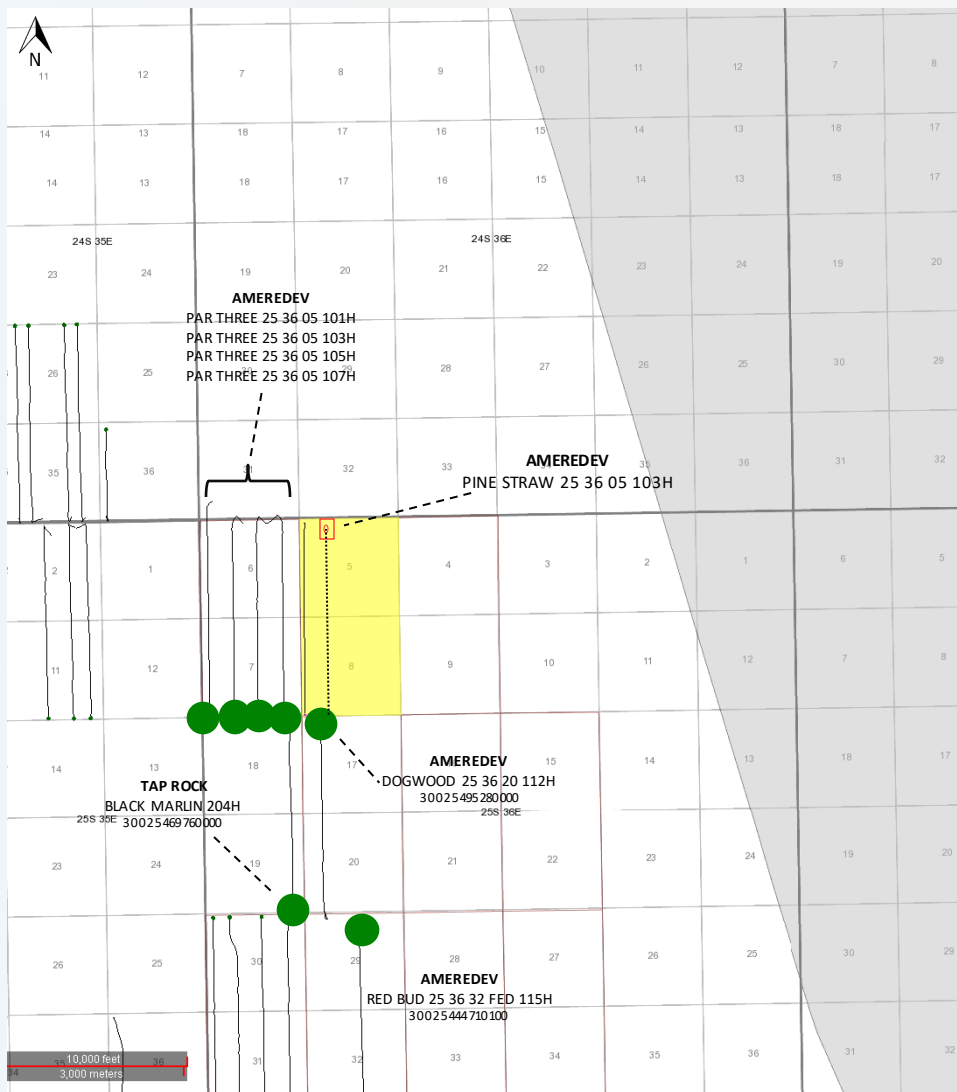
N

11 12 7 8 9 10 11 12 7 8
14 13 18 17 16 15 14 13 18 17
14 13 18 17 16 15 14 13 18 17
24S 35E
24S 36E
23 24 19 20 21 22 23 24 19 20

AMEREDEV
PAR THREE 25 36 05 101H
PAR THREE 25 36 05 103H
PAR THREE 25 36 05 105H
PAR THREE 25 36 05 107H

26 25 29 28 27 26 25 30 29
35 36 31 32 33 34 35 36 31 32

AMEREDEV
PINE STRAW 25 36 05 103H

2 1 6 5 4 3 2 1 6 5
11 12 7 8 9 10 11 12 7 8

AMEREDEV
DOGWOOD 25 36 20 112H
30025495280000
25S 36E

14 13 18 17 15 14 13 18 13

TAP ROCK
BLACK MARLIN 204H
30025469760000
25S 35E

23 24 19 20 21 22 23 24 19 20

26 25 30 29 28 27 26 25 30 29

AMEREDEV
RED BUD 25 36 32 FED 115H
30025444710100

34 36 31 32 33 34 35 36 31 32

10,000 feet
3,000 meters